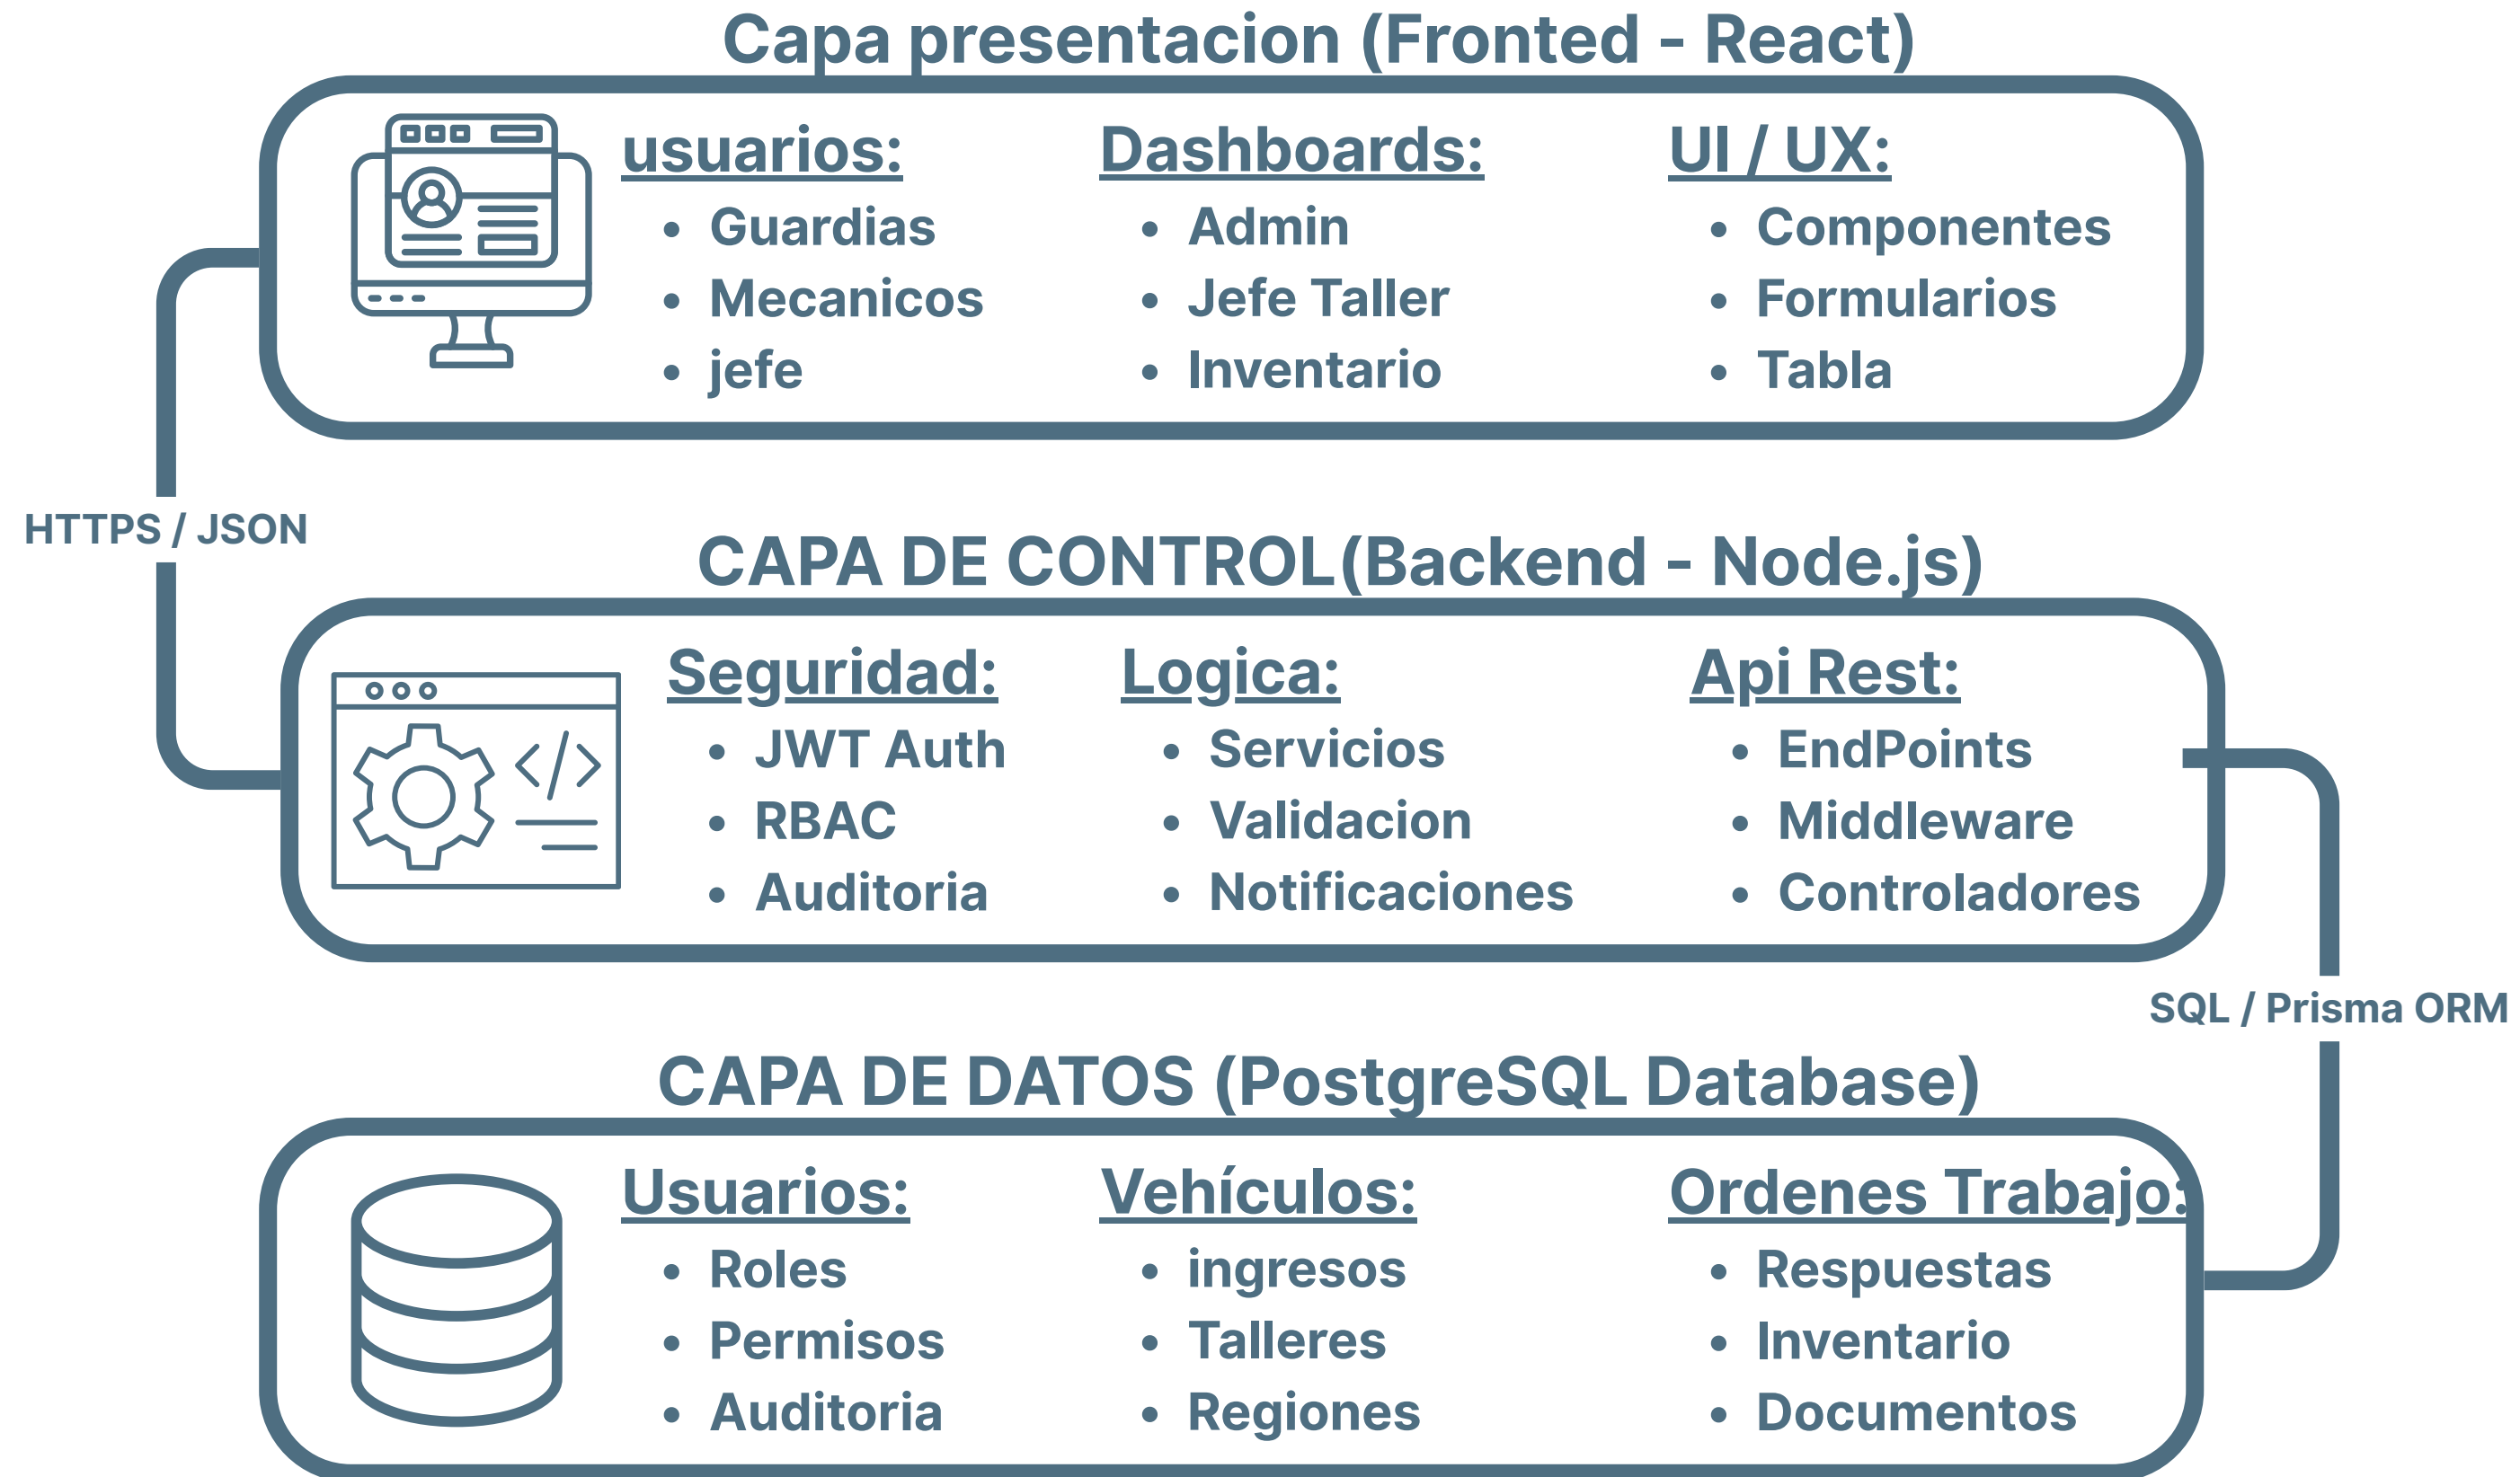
Capa presentacion (Fronted - React)

usuarios:
- Guardias
- Mecanicos
- jefe

Dashboards:
- Admin
- Jefe Taller
- Inventario

UI / UX:
- Componentes
- Formularios
- Tabla

HTTPS / JSON

CAPA DE CONTROL(Backend - Node.js)

Seguridad:
- JWT Auth
- RBAC
- Auditoria

Logica:
- Servicios
- Validacion
- Notificaciones

Api Rest:
- EndPoints
- Middleware
- Controladores

SQL / Prisma ORM

CAPA DE DATOS (PostgreSQL Database)

Usuarios:
- Roles
- Permisos
- Auditoria

Vehículos:
- ingresos
- Talleres
- Regiones

Ordenes Trabajo:
- Respuestas
- Inventario
- Documentos